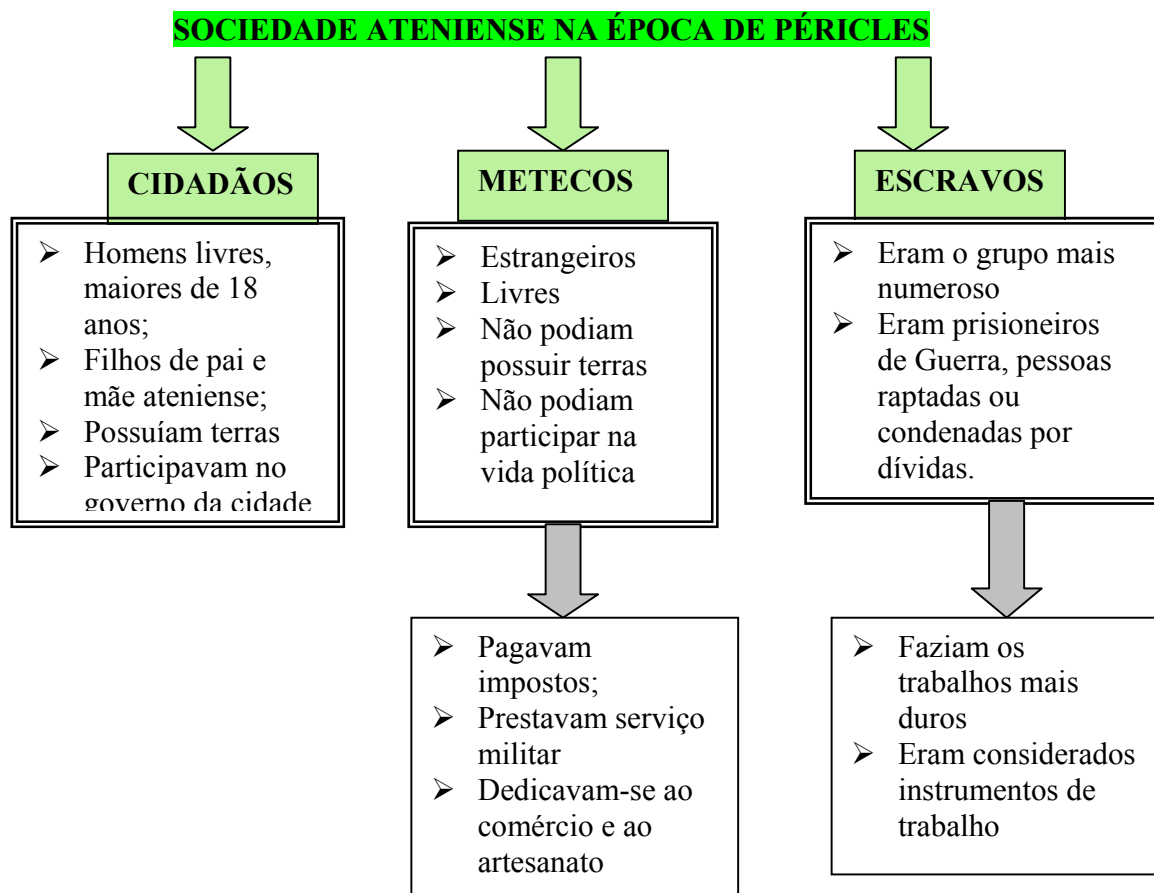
SOCIEDADE ATENIENSE NA ÉPOCA DE PÉRICLES

CIDADÃOS

- Homens livres, maiores de 18 anos;
- Filhos de pai e mãe ateniense;
- Possuíam terras
- Participavam no governo da cidade

METECOS

- Estrangeiros
- Livres
- Não podiam possuir terras
- Não podiam participar na vida política

- Pagavam impostos;
- Prestavam serviço militar
- Dedicavam-se ao comércio e ao artesanato

ESCRAVOS

- Eram o grupo mais numeroso
- Eram prisioneiros de Guerra, pessoas raptadas ou condenadas por dívidas.

- Faziam os trabalhos mais duros
- Eram considerados instrumentos de trabalho